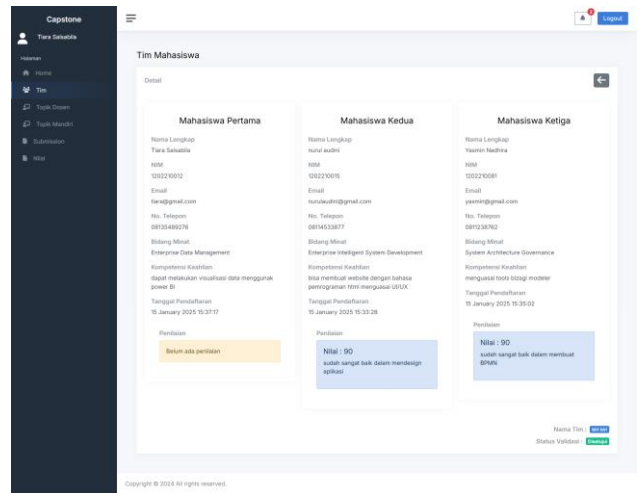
Capstone

Tiara Salsabila

Halaman

Home

Tim

Topik Dosen

Topik Mandiri

Submission

Nilai

Logout

Tim Mahasiswa

Detail

Mahasiswa Pertama

Nama Lengkap
Tiara Salsabila

NIM
1202210012

Email
tiara@gmail.com

No. Telepon
08135489276

Bidang Minat
Enterprise Data Management

Kompetensi Keahlian
dapat melakukan visualisasi data menggunakan power BI

Tanggal Pendaftaran
15 January 2025 15:37:17

Penilaian

Belum ada penilaian

Mahasiswa Kedua

Nama Lengkap
nurul audini

NIM
1202210015

Email
nurulaudini@gmail.com

No. Telepon
08114533877

Bidang Minat
Enterprise Inteligent System Development

Kompetensi Keahlian
bisa membuat website dengan bahasa pemrograman html menguasai UI/UX

Tanggal Pendaftaran
15 January 2025 15:33:28

Penilaian

Nilai : 90
sudah sangat baik dalam mendesign aplikasi

Mahasiswa Ketiga

Nama Lengkap
Yasmin Nadhira

NIM
1202210081

Email
yasmin@gmail.com

No. Telepon
0811238762

Bidang Minat
System Architecture Governance

Kompetensi Keahlian
menguasai tools bizagi modeler

Tanggal Pendaftaran
15 January 2025 15:36:02

Penilaian

Nilai : 90
sudah sangat baik dalam membuat BPMN

Nama Tim : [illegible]

Status Validasi : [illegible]

Copyright © 2024 All rights reserved.